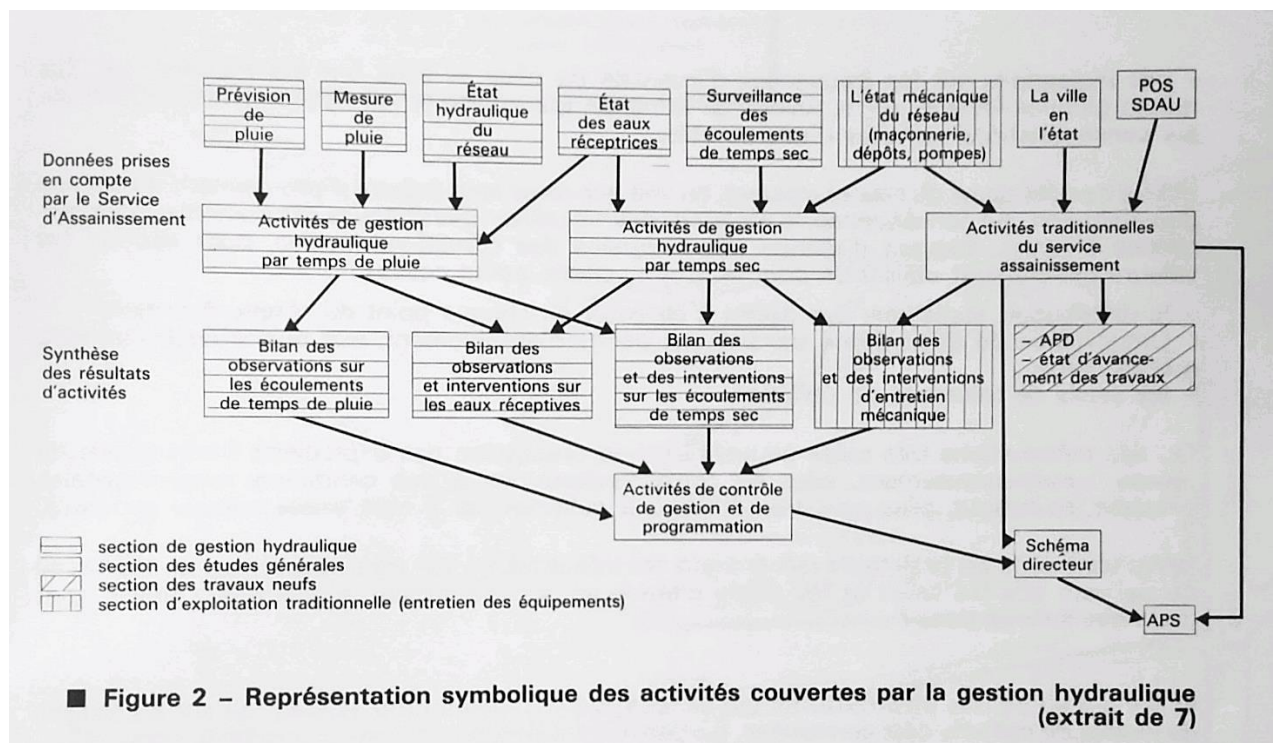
Prévision de pluie

Mesure de pluie

État hydraulique du réseau

État des eaux réceptrices

Surveillance des écoulements de temps sec

L'état mécanique du réseau (maçonnerie, dépôts, pompes)

La ville en l'état

POS SDAU

Données prises en compte par le Service d'Assainissement

Activités de gestion hydraulique par temps de pluie

Activités de gestion hydraulique par temps sec

Activités traditionnelles du service assainissement

Synthèse des résultats d'activités

Bilan des observations sur les écoulements de temps de pluie

Bilan des observations et interventions sur les eaux réceptives

Bilan des observations et des interventions sur les écoulements de temps sec

Bilan des observations et des interventions d'entretien mécanique

– APD
– état d'avancement des travaux

Activités de contrôle de gestion et de programmation

Schéma directeur

APS

section de gestion hydraulique
section des études générales
section des travaux neufs
section d'exploitation traditionnelle (entretien des équipements)

■ Figure 2 – Représentation symbolique des activités couvertes par la gestion hydraulique (extrait de 7)